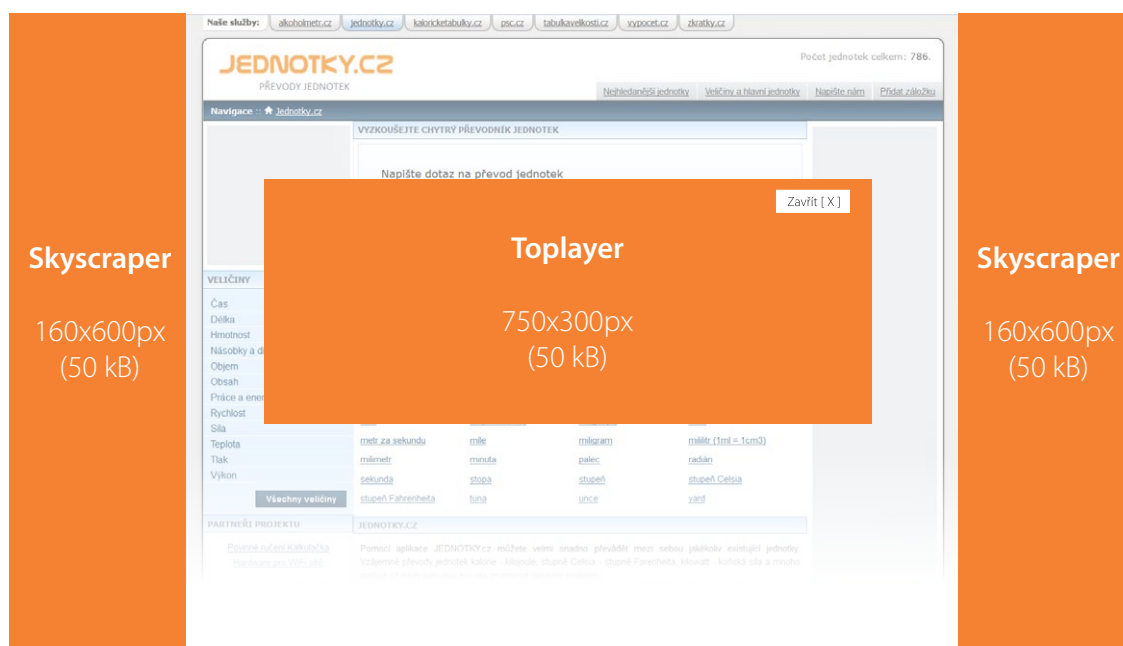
Skyscraper

160x600px
(50 kB)

Naše služby: alkoholmetr.cz jednotky.cz kaloricketabulky.cz psc.cz tabulkavelikosti.cz vypocet.cz zkratky.cz

JEDNOTKY.CZ
PŘEVODY JEDNOTEK

Počet jednotek celkem: 786.

Nejhledanější jednotky Veličiny a hlavní jednotky Napište nám Přidat záložku

Navigace :: Jednotky.cz

VYZKOUŠEJTE CHYTRÝ PŘEVODNÍK JEDNOTEK

Napište dotaz na převod jednotek

Toplayer

750x300px
(50 kB)

Zavřít [ X ]

VELIČINY
Čas
Délka
Hmotnost
Násobky a d
Objem
Obsah
Práce a ener
Rychlost
Síla
Teplota
Tlak
Výkon

Všechny veličiny

| metr za sekundu | míle | miligram | mililitr (1ml = 1cm3) |
|---|---|---|---|
| milimetr | minuta | palec | radián |
| sekunda | stopa | stupeň | stupeň Celsia |
| stupeň Fahrenheita | tuna | unce | yard |

PARTNEŘI PROJEKTU
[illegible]

JEDNOTKY.CZ
Pomocí aplikace JEDNOTKY.cz můžete velmi snadno převádět mezi sebou jakékoliv možné jednotky. Vzájemné převody jednotek kalorie - kilojoule, stupně Celsia - stupně Fahrenheita, kilowatt - koňská síla a mnoho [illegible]

Skyscraper

160x600px
(50 kB)